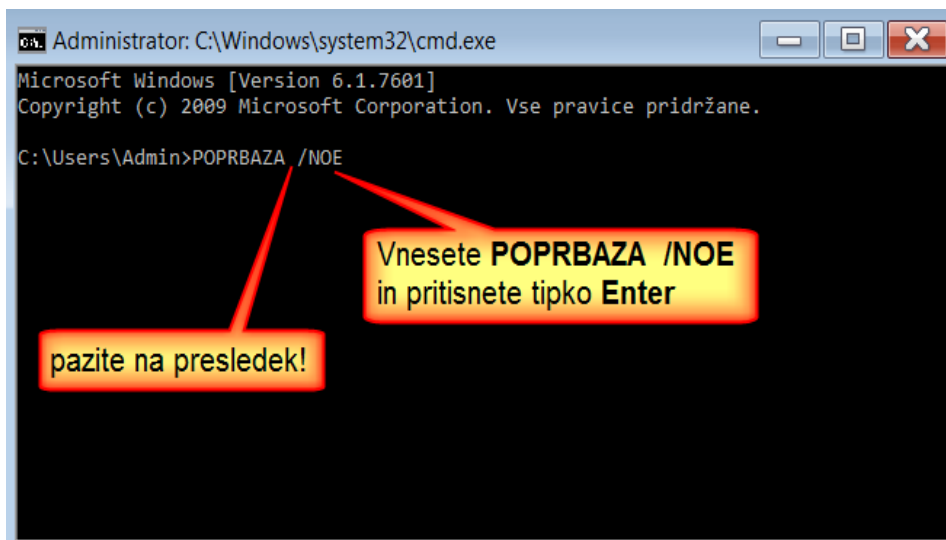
Administrator: C:\Windows\system32\cmd.exe

Microsoft Windows [Version 6.1.7601]
Copyright (c) 2009 Microsoft Corporation. Vse pravice pridržane.

C:\Users\Admin>POPRBAZA /NOE

Vnesete **POPRBAZA /NOE** in pritisnete tipko **Enter**

pazite na presledek!